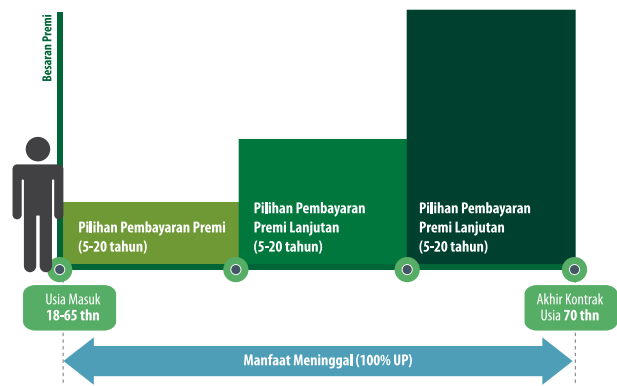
Besaran Premi

Pilihan Pembayaran Premi (5-20 tahun)

Pilihan Pembayaran Premi Lanjutan (5-20 tahun)

Pilihan Pembayaran Premi Lanjutan (5-20 tahun)

Usia Masuk 18-65 thn

Akhir Kontrak Usia 70 thn

Manfaat Meninggal (100% UP)